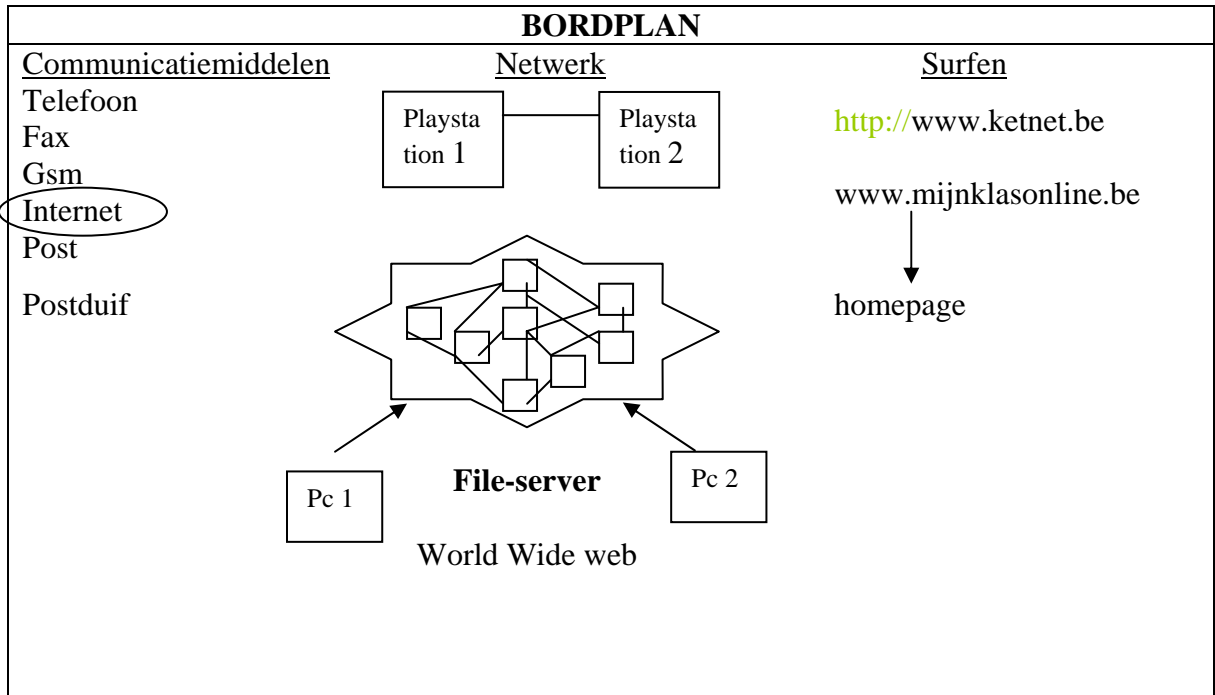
BORDPLAN

Communicatiemiddelen
Telefoon
Fax
Gsm
Internet
Post
Postduif

Netwerk

Playstation 1

Playstation 2

File-server

Pc 1

Pc 2

World Wide web

Surfen

http://www.ketnet.be

www.mijnklasonline.be

homepage